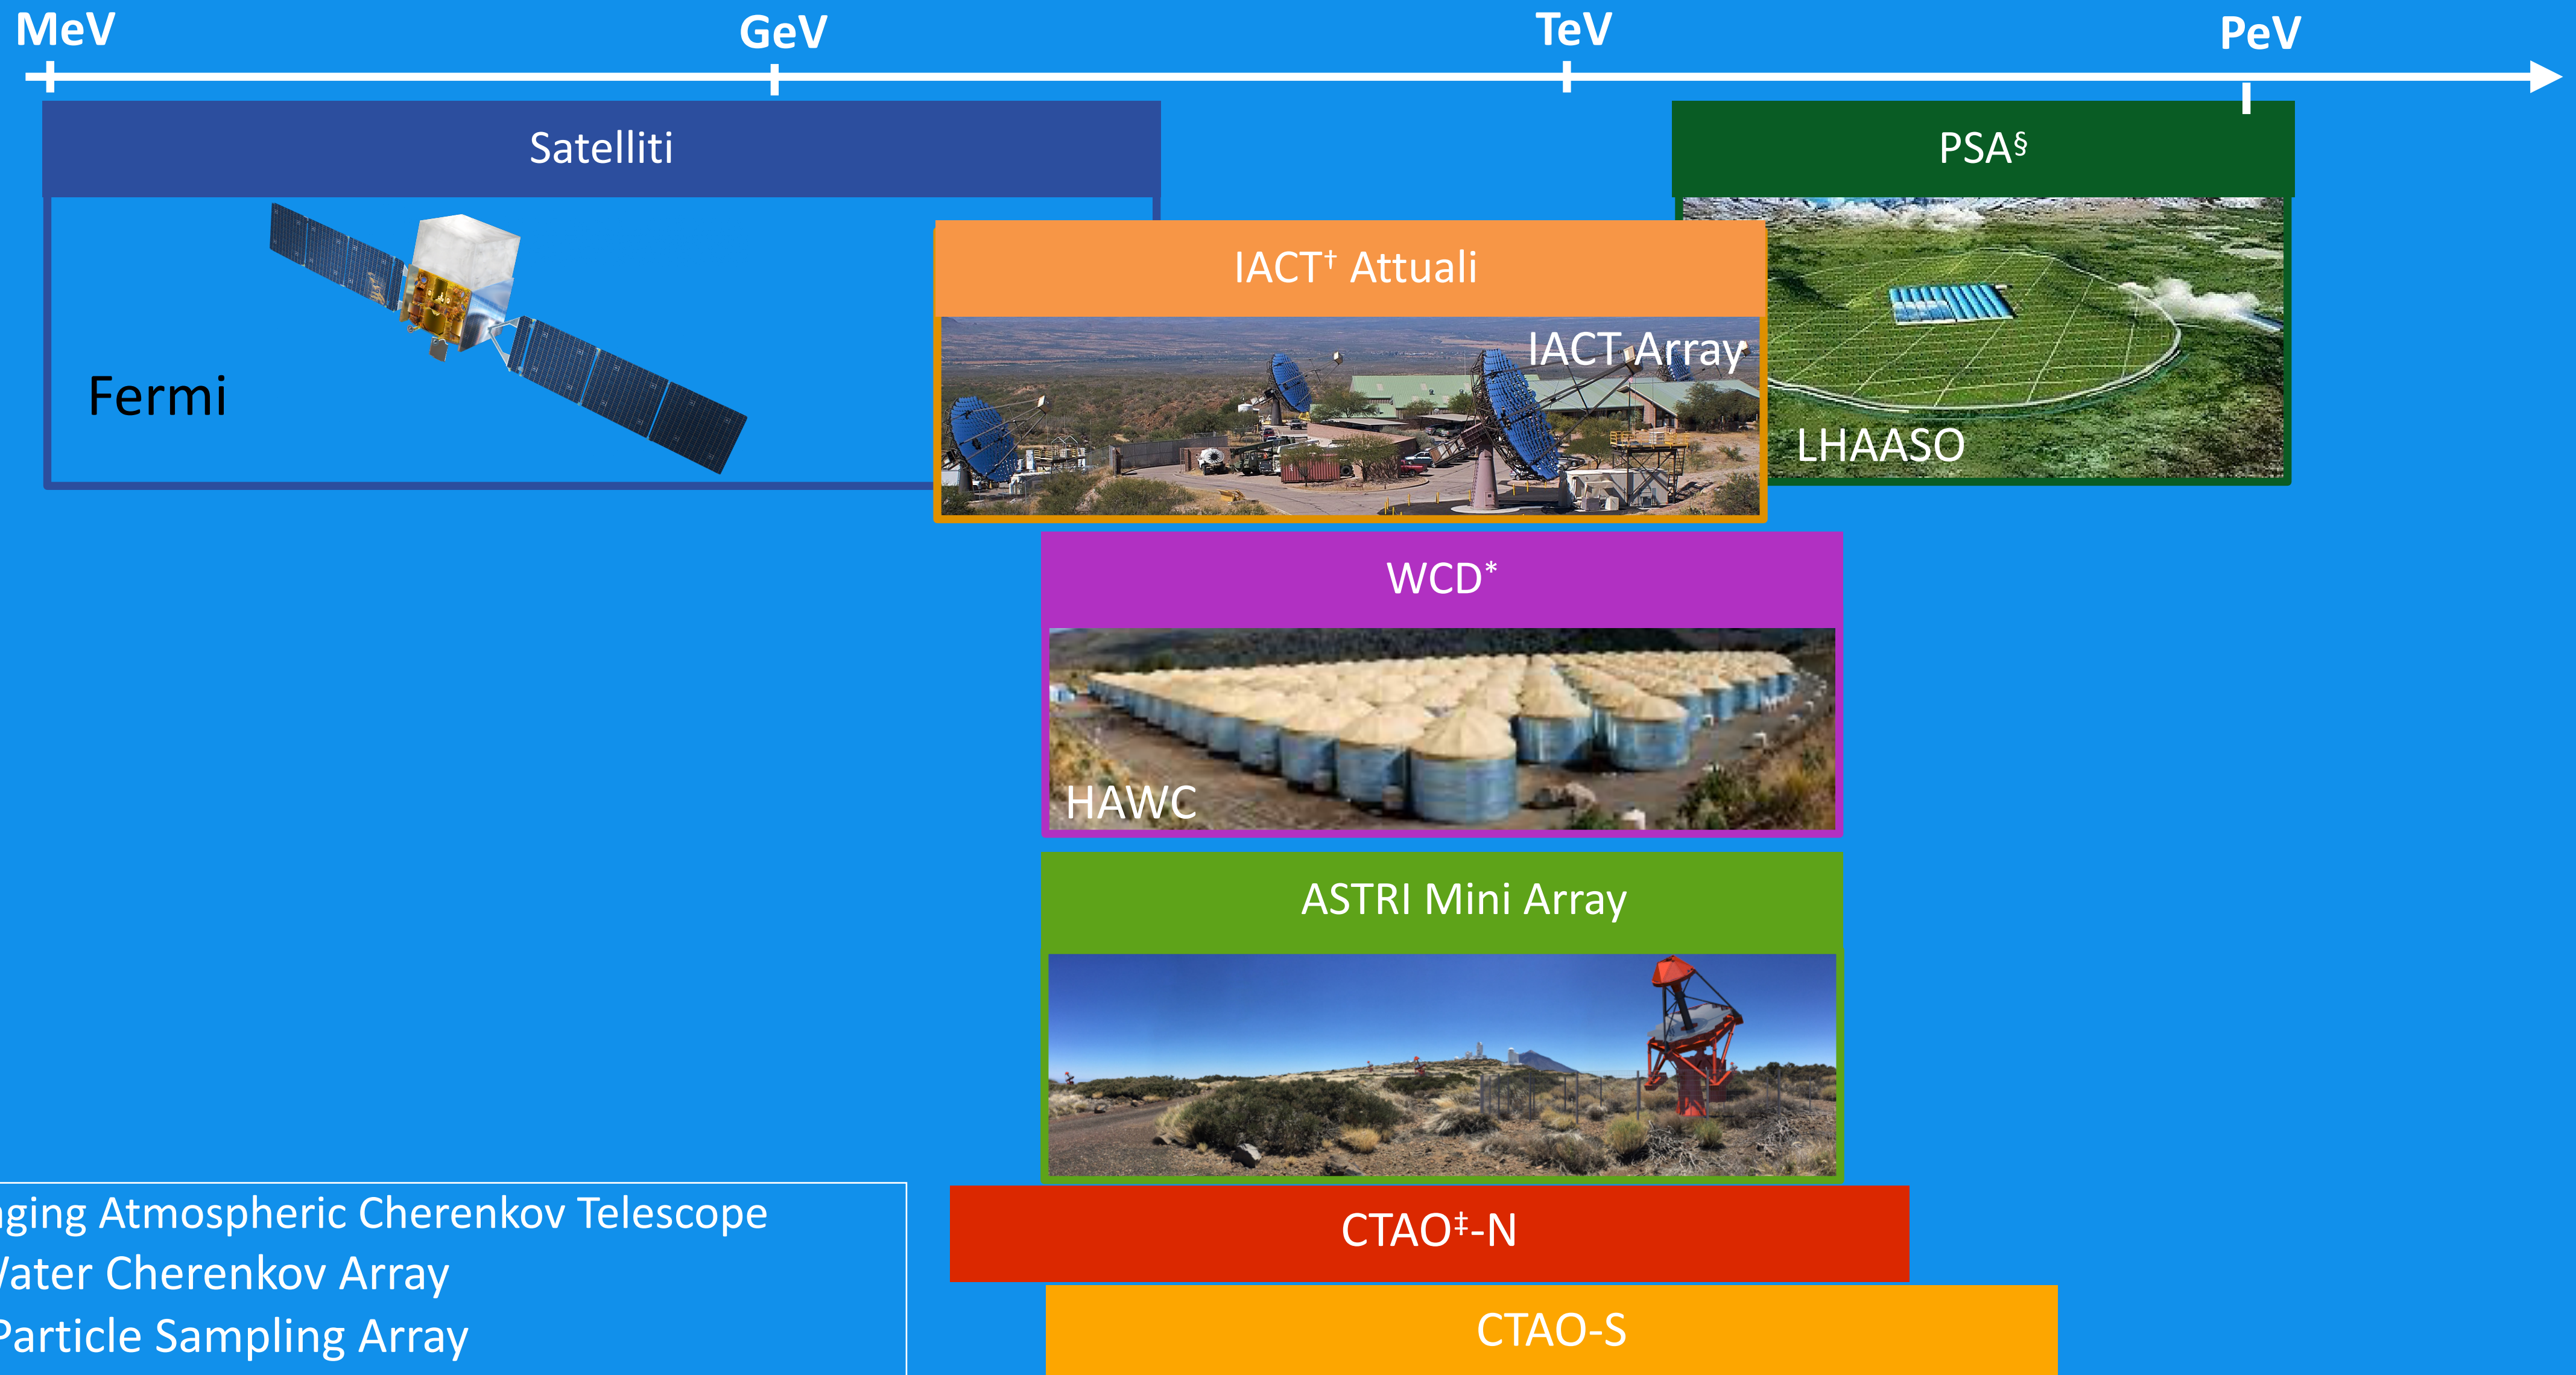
MeV GeV TeV PeV

Satelliti

Fermi

PSA$^{§}$

LHAASO

IACT$^{†}$ Attuali

IACT Array

WCD$^{*}$

HAWC

ASTRI Mini Array

CTAO$^{‡}$-N

CTAO-S

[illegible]ging Atmospheric Cherenkov Telescope
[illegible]ater Cherenkov Array
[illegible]article Sampling Array